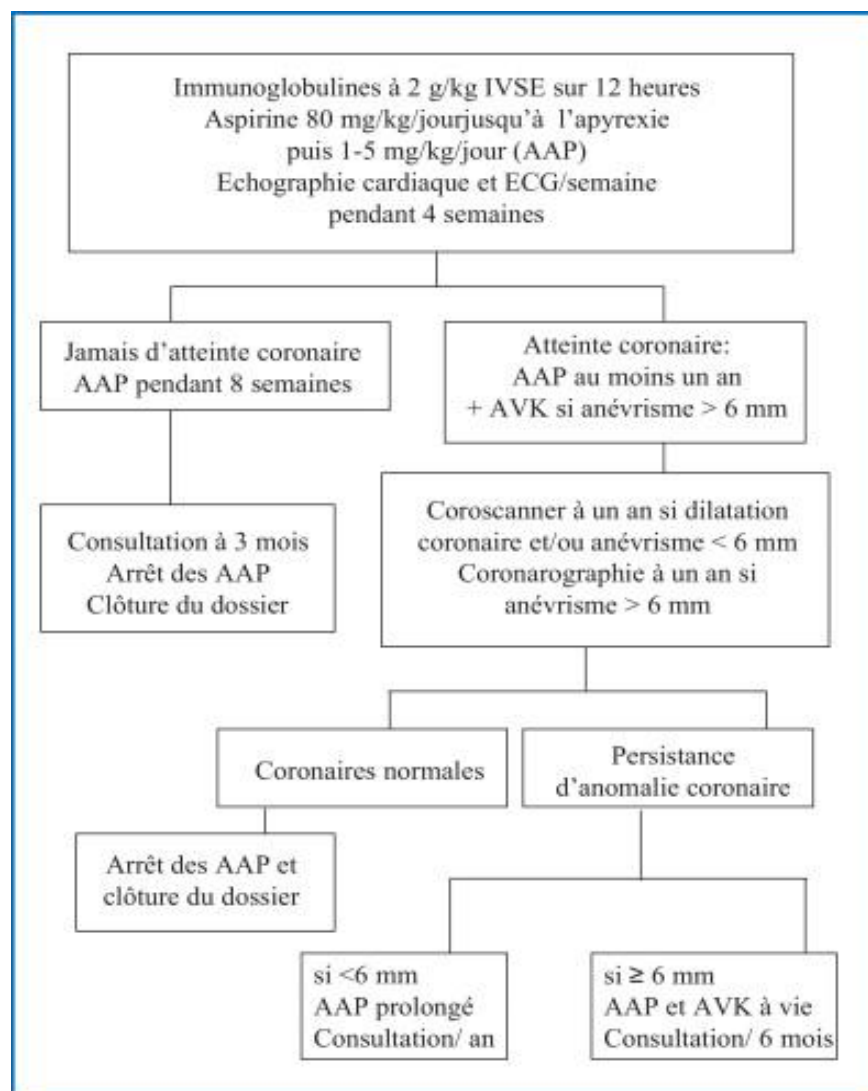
Immunoglobulines à 2 g/kg IVSE sur 12 heures
Aspirine 80 mg/kg/jourjusqu'à l'apyrexie
puis 1-5 mg/kg/jour (AAP)
Echographie cardiaque et ECG/semaine
pendant 4 semaines

Jamais d'atteinte coronaire
AAP pendant 8 semaines

Atteinte coronaire:
AAP au moins un an
+ AVK si anévrisme > 6 mm

Consultation à 3 mois
Arrêt des AAP
Clôture du dossier

Coroscanner à un an si dilatation coronaire et/ou anévrisme < 6 mm
Coronarographie à un an si anévrisme > 6 mm

Coronaires normales

Persistance d'anomalie coronaire

Arrêt des AAP et clôture du dossier

si <6 mm
AAP prolongé
Consultation/ an

si ≥ 6 mm
AAP et AVK à vie
Consultation/ 6 mois